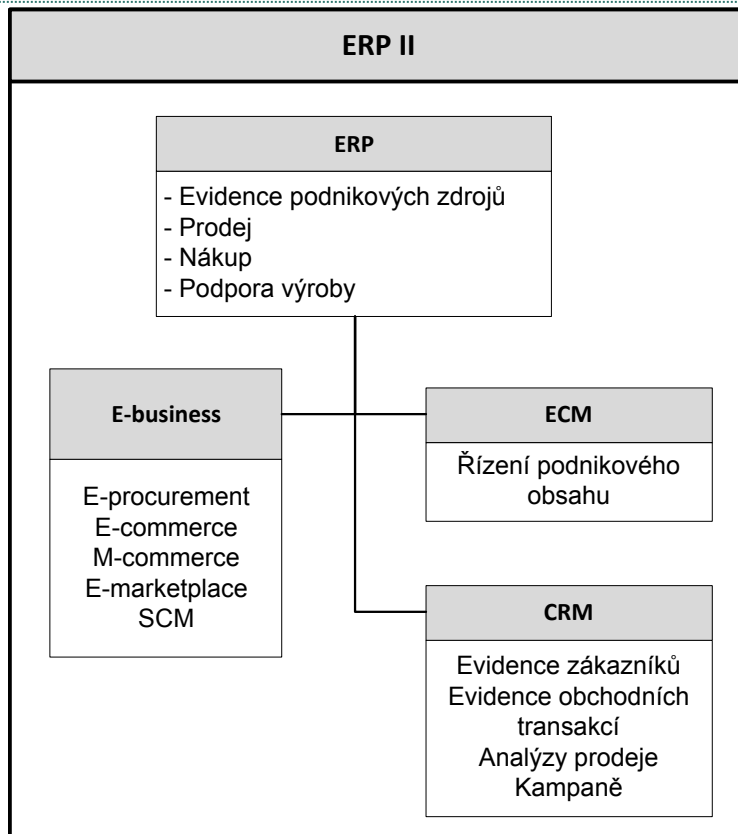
ERP II

ERP

- Evidence podnikových zdrojů
- Prodej
- Nákup
- Podpora výroby

E-business

E-procurement
E-commerce
M-commerce
E-marketplace
SCM

ECM

Řízení podnikového obsahu

CRM

Evidence zákazníků
Evidence obchodních transakcí
Analýzy prodeje
Kampaně